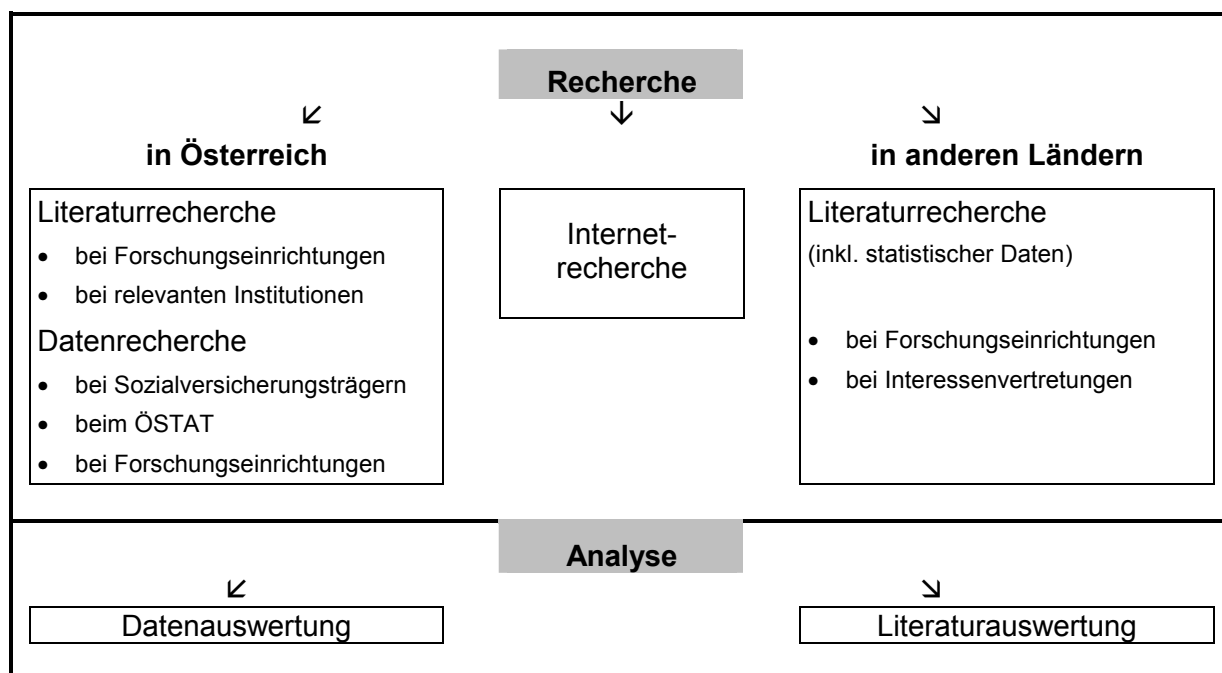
Recherche

in Österreich

in anderen Ländern

Literaturrecherche

- bei Forschungseinrichtungen
- bei relevanten Institutionen

Datenrecherche

- bei Sozialversicherungsträgern
- beim ÖSTAT
- bei Forschungseinrichtungen

Internetrecherche

Literaturrecherche
(inkl. statistischer Daten)

- bei Forschungseinrichtungen
- bei Interessenvertretungen

Analyse

Datenauswertung

Literaturauswertung